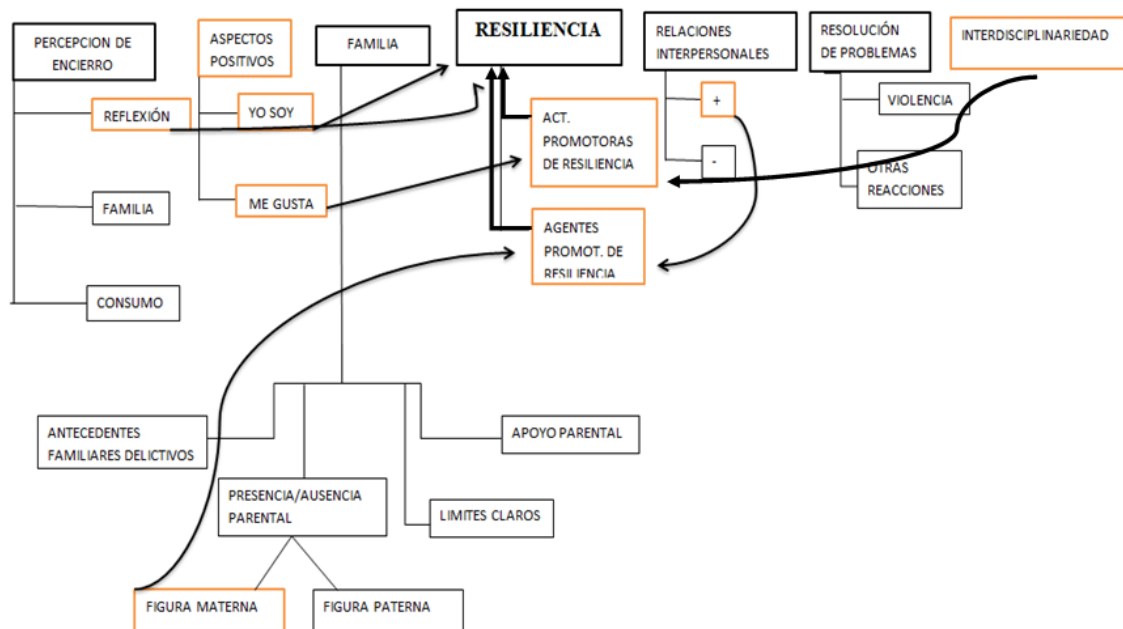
PERCEPCION DE ENCIERRO

ASPECTOS POSITIVOS

FAMILIA

RESILIENCIA

RELACIONES INTERPERSONALES

RESOLUCIÓN DE PROBLEMAS

INTERDISCIPLINARIEDAD

REFLEXIÓN

YO SOY

+

VIOLENCIA

ACT. PROMOTORAS DE RESILIENCIA

-

OTRAS REACCIONES

FAMILIA

ME GUSTA

AGENTES PROMOT. DE RESILIENCIA

CONSUMO

ANTECEDENTES FAMILIARES DELICTIVOS

APOYO PARENTAL

PRESENCIA/AUSENCIA PARENTAL

LIMITES CLAROS

FIGURA MATERNA

FIGURA PATERNA